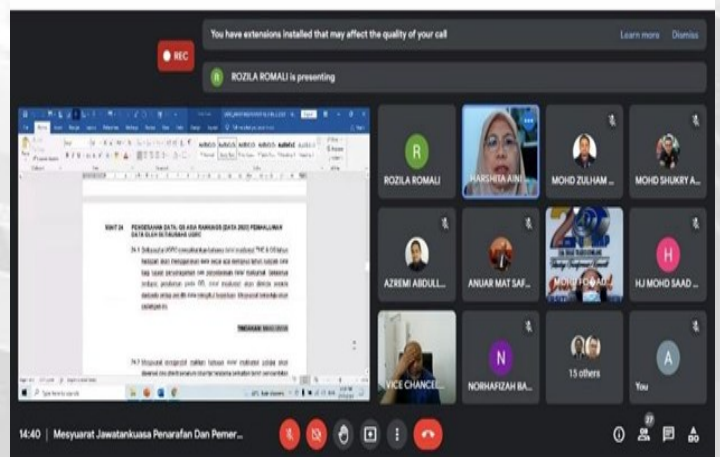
REC

You have extensions installed that may affect the quality of your call

Learn more

Dismiss

R

ROZILA ROMALI is presenting

PERKARA 24 PENYERAHAN DATA QS ASIA RANKINGS (DATA 2022) PEMBAHARUAN DATA OLEH SETIAUSAHA UGRC

24.1 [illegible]

TINDAKAN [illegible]

24.2 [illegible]

R

ROZILA ROMALI

HARSHITA AINI...

MOHD ZULHAM ...

MOHD SHUKRY A...

AZREMI ABDULL...

ANUAR MAT SAF...

MOHD NOOR...

H

HJ MOHD SAAD ...

VICE CHANCE...

N

NORHAFIZAH BA...

15 others

A

You

14:40 | Mesyuarat Jawatankuasa Penarafan Dan Pemer...

27